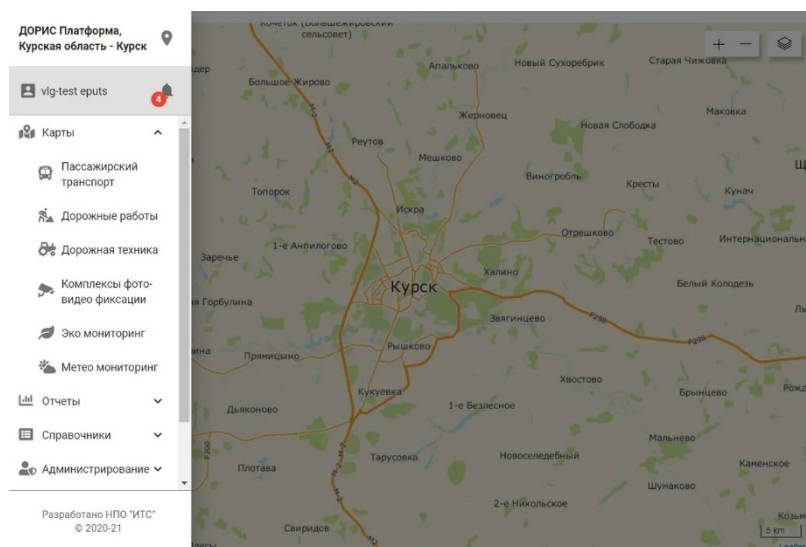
ДОРИС Платформа, Курская область - Курск

vlg-test eputs
4

Карты
Пассажирский транспорт
Дорожные работы
Дорожная техника
Комплексы фото-видео фиксации
Эко мониторинг
Метео мониторинг
Отчеты
Справочники
Администрирование

Разработано НПО "ИТС"
© 2020-21

Кочеток (Большежировский сельсовет)
Большое Жирово
Апальково
Новый Сухоребрик
Старая Чижовка
Маковка
Жерновец
Новая Слободка
Реутов
Мешково
Виногробль
Кресты
Кунач
Топорок
Искра
Отрешково
Тестово
Интернациональн
1-е Анпилогово
Заречье
Халино
Курск
Белый Колодезь
Горбулина
Звягинцево
Прямицыно
Рышково
Хвостово
Кукуевка
1-е Безлесное
Брынцево
Дьяконово
Мальнево
Тарусовка
Новоселедебный
Каменское
Плотава
Шумаково
2-е Никольское
Свиридов
5 km
+
−